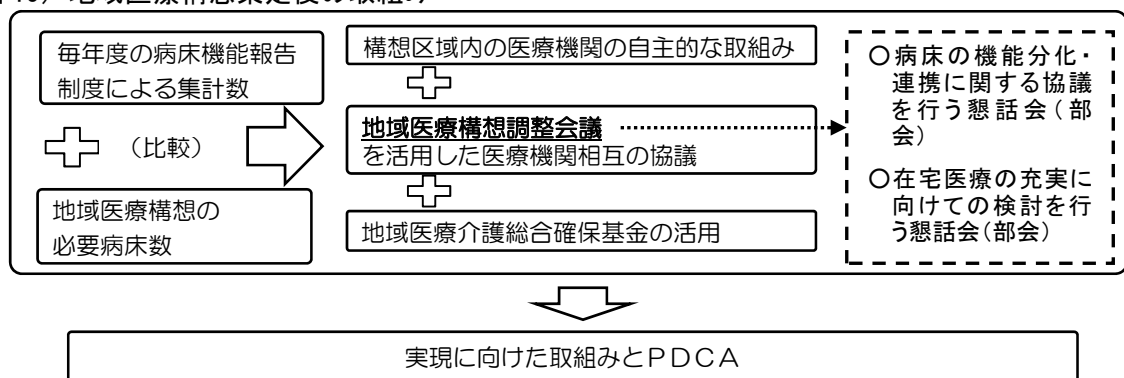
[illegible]地域医療構想策定後の取組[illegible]

毎年度の病床機能報告制度による集計数

（比較）

地域医療構想の必要病床数

構想区域内の医療機関の自主的な取組み

地域医療構想調整会議を活用した医療機関相互の協議

地域医療介護総合確保基金の活用

○病床の機能分化・連携に関する協議を行う懇話会（部会）

○在宅医療の充実に向けての検討を行う懇話会(部会)

実現に向けた取組みとＰＤＣＡ